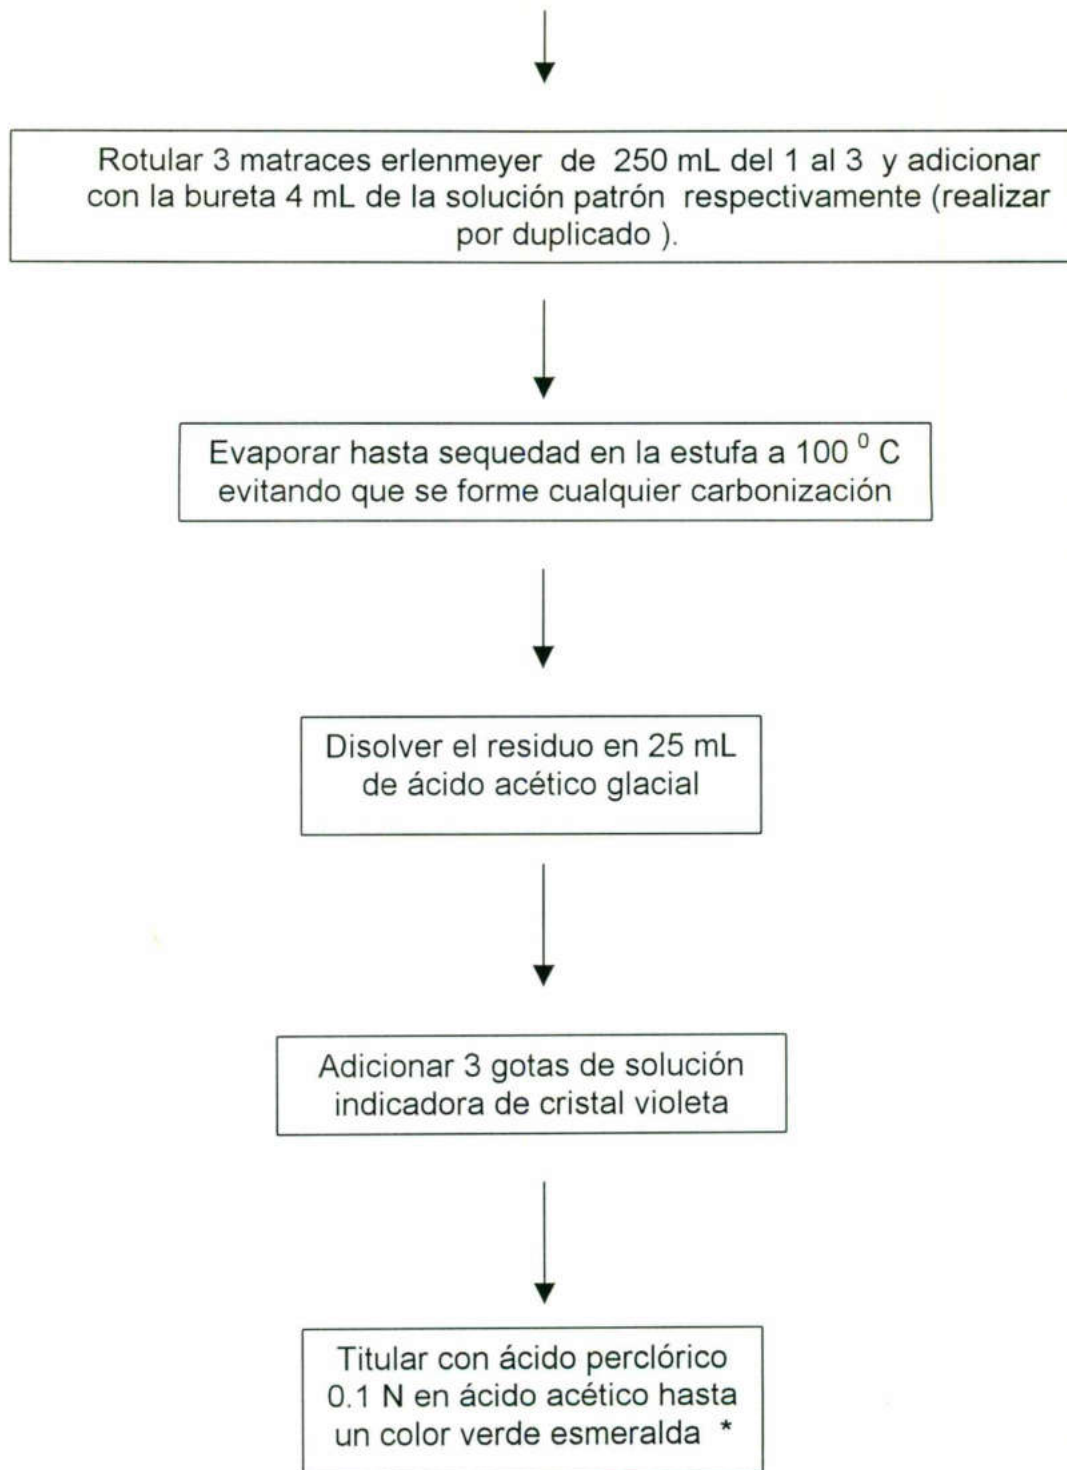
Rotular 3 matraces erlenmeyer de 250 mL del 1 al 3 y adicionar con la bureta 4 mL de la solución patrón respectivamente (realizar por duplicado ).

Evaporar hasta sequedad en la estufa a 100 $^{0}$ C evitando que se forme cualquier carbonización

Disolver el residuo en 25 mL de ácido acético glacial

Adicionar 3 gotas de solución indicadora de cristal violeta

Titular con ácido perclórico 0.1 N en ácido acético hasta un color verde esmeralda *